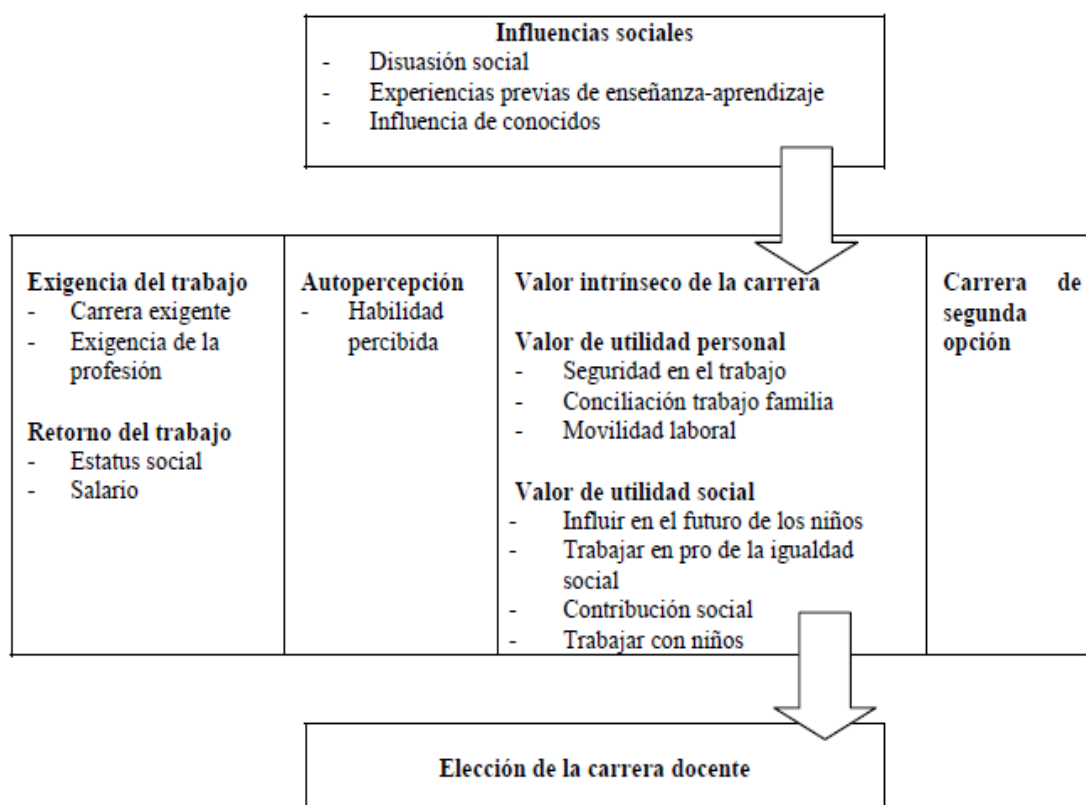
**Influencias sociales**
- Disuasión social
- Experiencias previas de enseñanza-aprendizaje
- Influencia de conocidos

**Exigencia del trabajo**
- Carrera exigente
- Exigencia de la profesión

**Retorno del trabajo**
- Estatus social
- Salario

**Autopercepción**
- Habilidad percibida

**Valor intrínseco de la carrera**

**Valor de utilidad personal**
- Seguridad en el trabajo
- Conciliación trabajo familia
- Movilidad laboral

**Valor de utilidad social**
- Influir en el futuro de los niños
- Trabajar en pro de la igualdad social
- Contribución social
- Trabajar con niños

**Carrera de segunda opción**

**Elección de la carrera docente**